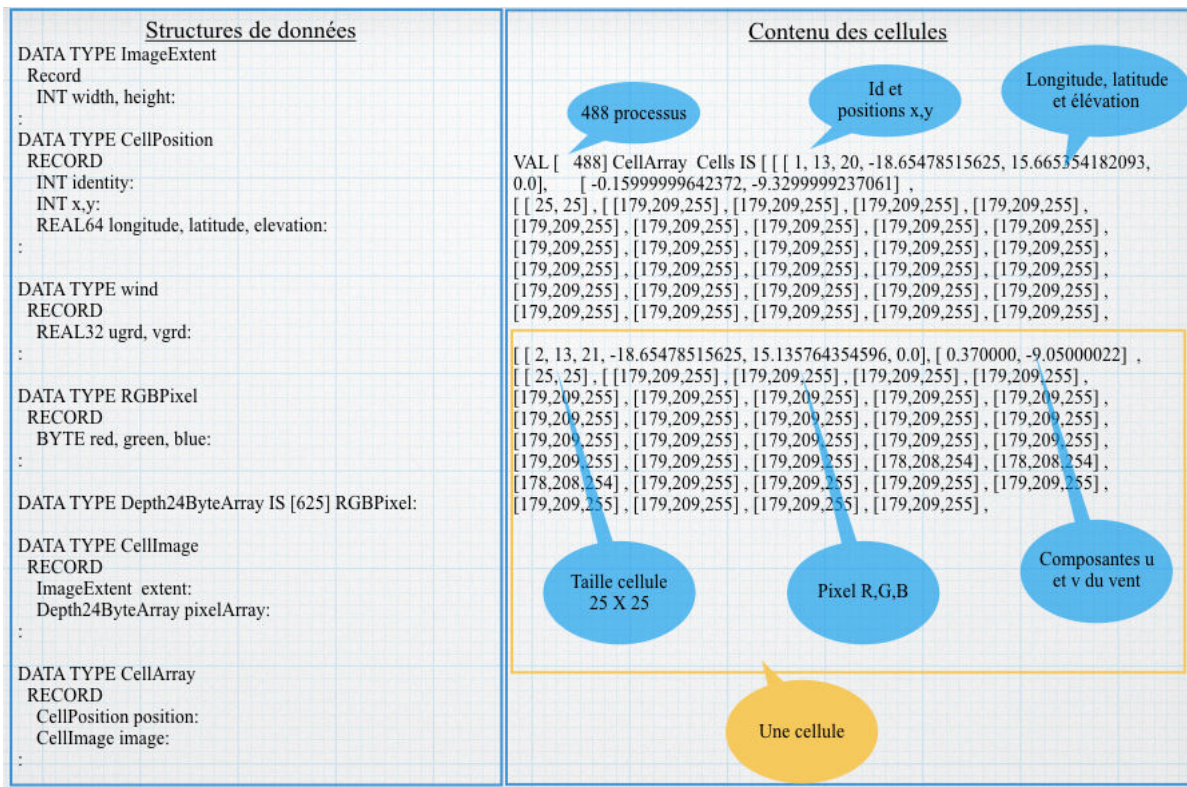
Structures de données

DATA TYPE ImageExtent
Record
INT width, height:
:

DATA TYPE CellPosition
RECORD
INT identity:
INT x,y:
REAL64 longitude, latitude, elevation:
:

DATA TYPE wind
RECORD
REAL32 ugrd, vgrd:
:

DATA TYPE RGBPixel
RECORD
BYTE red, green, blue:
:

DATA TYPE Depth24ByteArray IS [625] RGBPixel:

DATA TYPE CellImage
RECORD
ImageExtent extent:
Depth24ByteArray pixelArray:
:

DATA TYPE CellArray
RECORD
CellPosition position:
CellImage image:
:

Contenu des cellules

488 processus

Id et positions x,y

Longitude, latitude et élévation

VAL [ 488] CellArray Cells IS [ [ [ 1, 13, 20, -18.65478515625, 15.665354182093, 0.0], [ -0.15999999642372, -9.3299999237061] ,
[ [ 25, 25] , [ [179,209,255] , [179,209,255] , [179,209,255] , [179,209,255] , [179,209,255] ,
[179,209,255] , [179,209,255] , [179,209,255] , [179,209,255] , [179,209,255] ,
[179,209,255] , [179,209,255] , [179,209,255] , [179,209,255] , [179,209,255] ,
[179,209,255] , [179,209,255] , [179,209,255] , [179,209,255] , [179,209,255] ,
[179,209,255] , [179,209,255] , [179,209,255] , [179,209,255] , [179,209,255] ,
[179,209,255] , [179,209,255] , [179,209,255] , [179,209,255] , [179,209,255] ,

[ [ 2, 13, 21, -18.65478515625, 15.135764354596, 0.0], [ 0.370000, -9.05000022] ,
[ [ 25, 25] , [ [179,209,255] , [179,209,255] , [179,209,255] , [179,209,255] ,
[179,209,255] , [179,209,255] , [179,209,255] , [179,209,255] , [179,209,255] ,
[179,209,255] , [179,209,255] , [179,209,255] , [179,209,255] , [179,209,255] ,
[179,209,255] , [179,209,255] , [179,209,255] , [179,209,255] , [179,209,255] ,
[179,209,255] , [179,209,255] , [179,209,255] , [178,208,254] , [178,208,254] ,
[178,208,254] , [179,209,255] , [179,209,255] , [179,209,255] , [179,209,255] ,
[179,209,255] , [179,209,255] , [179,209,255] , [179,209,255] ,

Taille cellule 25 X 25

Pixel R,G,B

Composantes u et v du vent

Une cellule